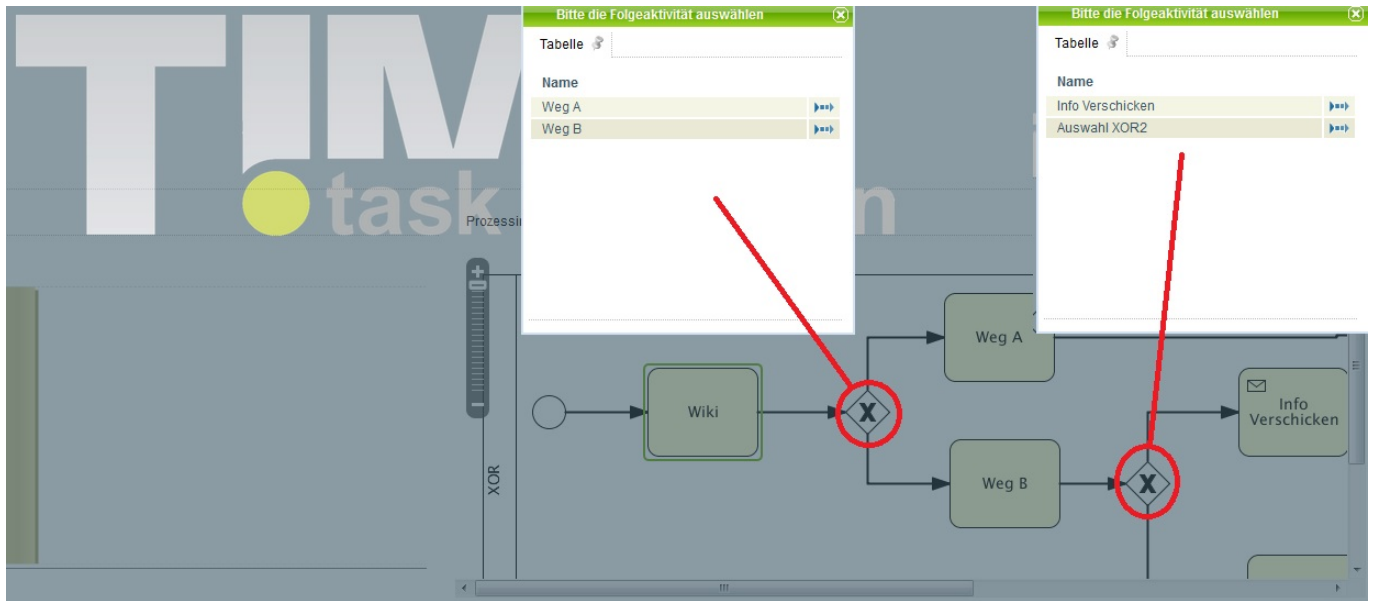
TIM
task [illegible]n

Prozessi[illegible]

Bitte die Folgeaktivität auswählen

Tabelle

Name

Weg A
Weg B

Bitte die Folgeaktivität auswählen

Tabelle

Name

Info Verschicken
Auswahl XOR2

XOR

Wiki

Weg A

Weg B

Info Verschicken

X

X